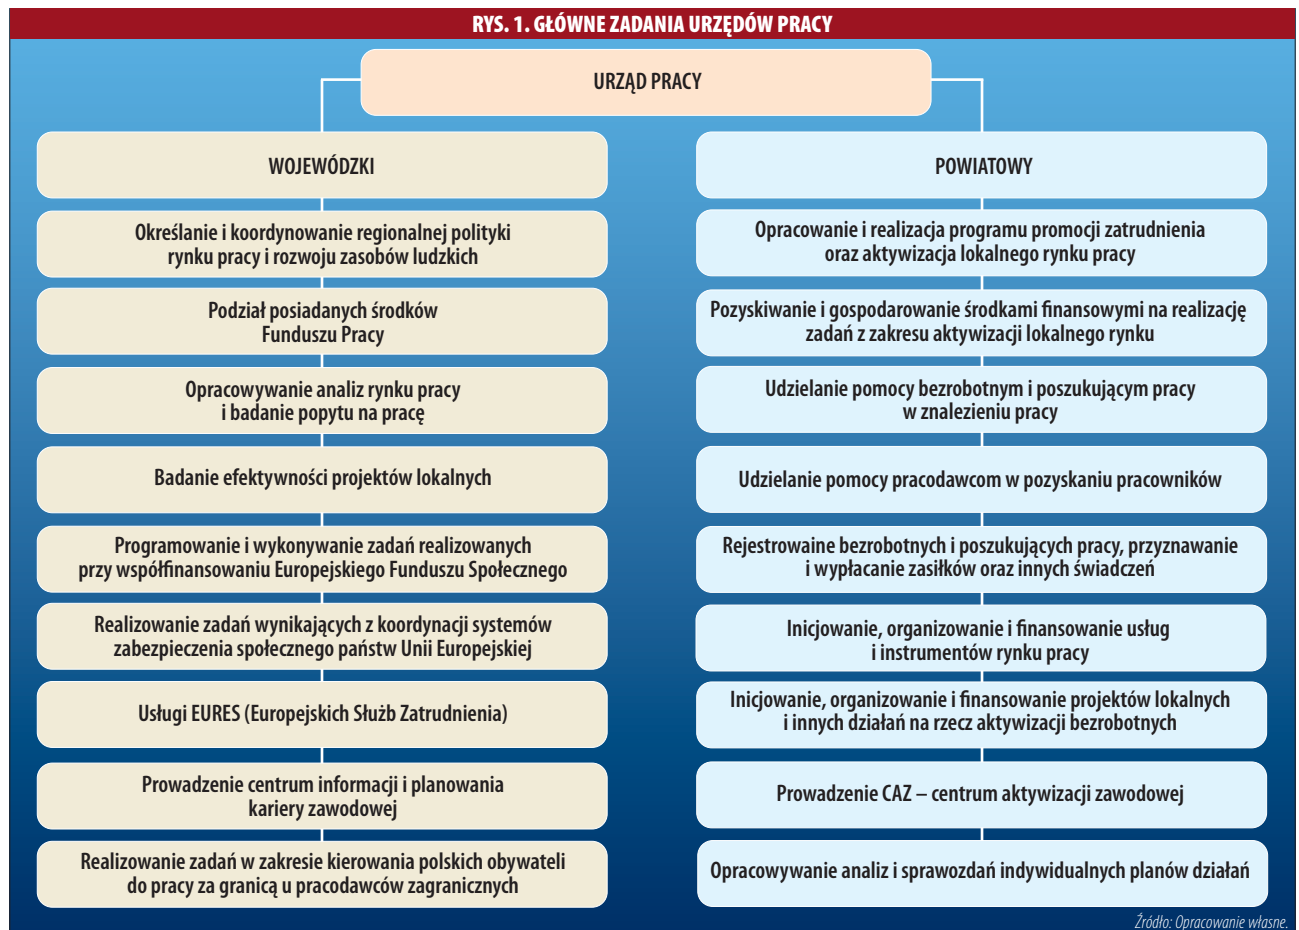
RYS. 1. GŁÓWNE ZADANIA URZĘDÓW PRACY

URZĄD PRACY

WOJEWÓDZKI

Określanie i koordynowanie regionalnej polityki rynku pracy i rozwoju zasobów ludzkich

Podział posiadanych środków Funduszu Pracy

Opracowywanie analiz rynku pracy i badanie popytu na pracę

Badanie efektywności projektów lokalnych

Programowanie i wykonywanie zadań realizowanych przy współfinansowaniu Europejskiego Funduszu Społecznego

Realizowanie zadań wynikających z koordynacji systemów zabezpieczenia społecznego państw Unii Europejskiej

Usługi EURES (Europejskich Służb Zatrudnienia)

Prowadzenie centrum informacji i planowania kariery zawodowej

Realizowanie zadań w zakresie kierowania polskich obywateli do pracy za granicą u pracodawców zagranicznych

POWIATOWY

Opracowanie i realizacja programu promocji zatrudnienia oraz aktywizacja lokalnego rynku pracy

Pozyskiwanie i gospodarowanie środkami finansowymi na realizację zadań z zakresu aktywizacji lokalnego rynku

Udzielanie pomocy bezrobotnym i poszukującym pracy w znalezieniu pracy

Udzielanie pomocy pracodawcom w pozyskaniu pracowników

Rejestrowaine bezrobotnych i poszukujących pracy, przyznawanie i wypłacanie zasiłków oraz innych świadczeń

Inicjowanie, organizowanie i finansowanie usług i instrumentów rynku pracy

Inicjowanie, organizowanie i finansowanie projektów lokalnych i innych działań na rzecz aktywizacji bezrobotnych

Prowadzenie CAZ – centrum aktywizacji zawodowej

Opracowywanie analiz i sprawozdań indywidualnych planów działań

Źródło: Opracowanie własne.